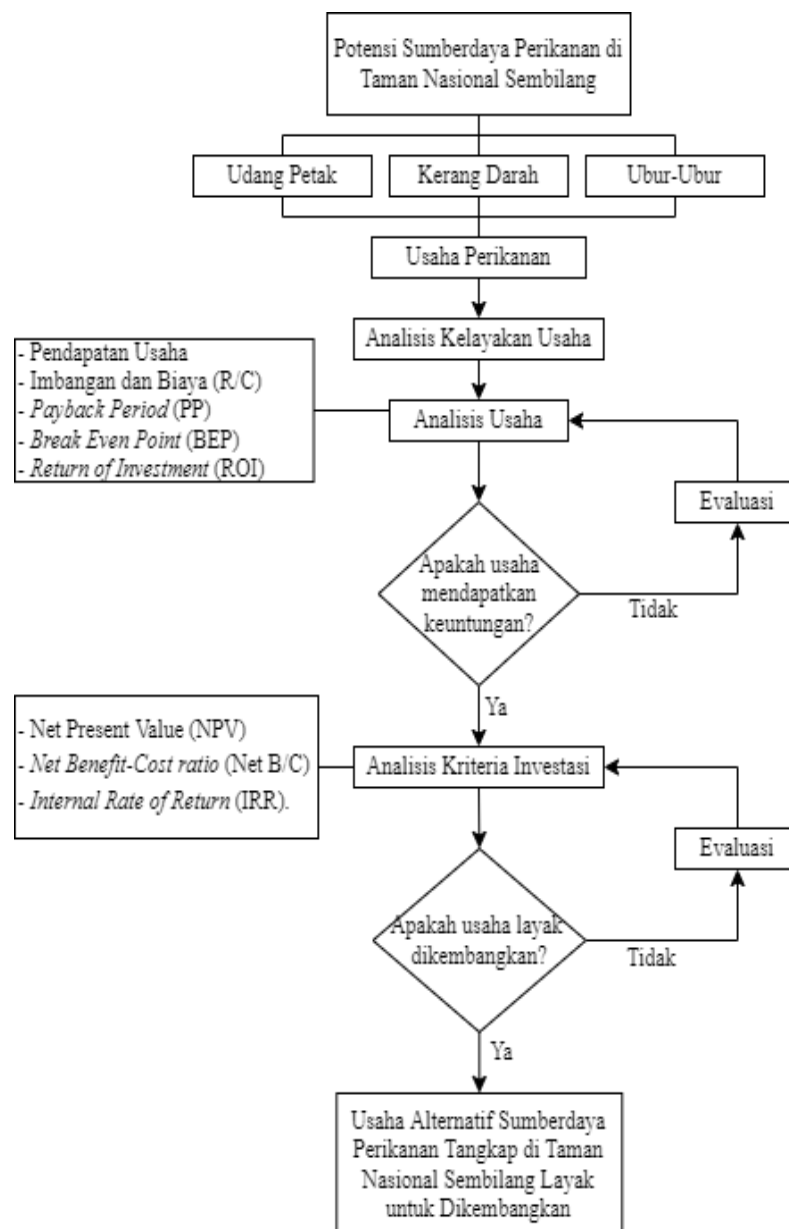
Potensi Sumberdaya Perikanan di Taman Nasional Sembilang

Udang Petak

Kerang Darah

Ubur-Ubur

Usaha Perikanan

Analisis Kelayakan Usaha

- Pendapatan Usaha
- Imbangan dan Biaya (R/C)
- *Payback Period* (PP)
- *Break Even Point* (BEP)
- *Return of Investment* (ROI)

Analisis Usaha

Evaluasi

Apakah usaha mendapatkan keuntungan?

Tidak

Ya

- Net Present Value (NPV)
- *Net Benefit-Cost ratio* (Net B/C)
- *Internal Rate of Return* (IRR).

Analisis Kriteria Investasi

Evaluasi

Apakah usaha layak dikembangkan?

Tidak

Ya

Usaha Alternatif Sumberdaya Perikanan Tangkap di Taman Nasional Sembilang Layak untuk Dikembangkan